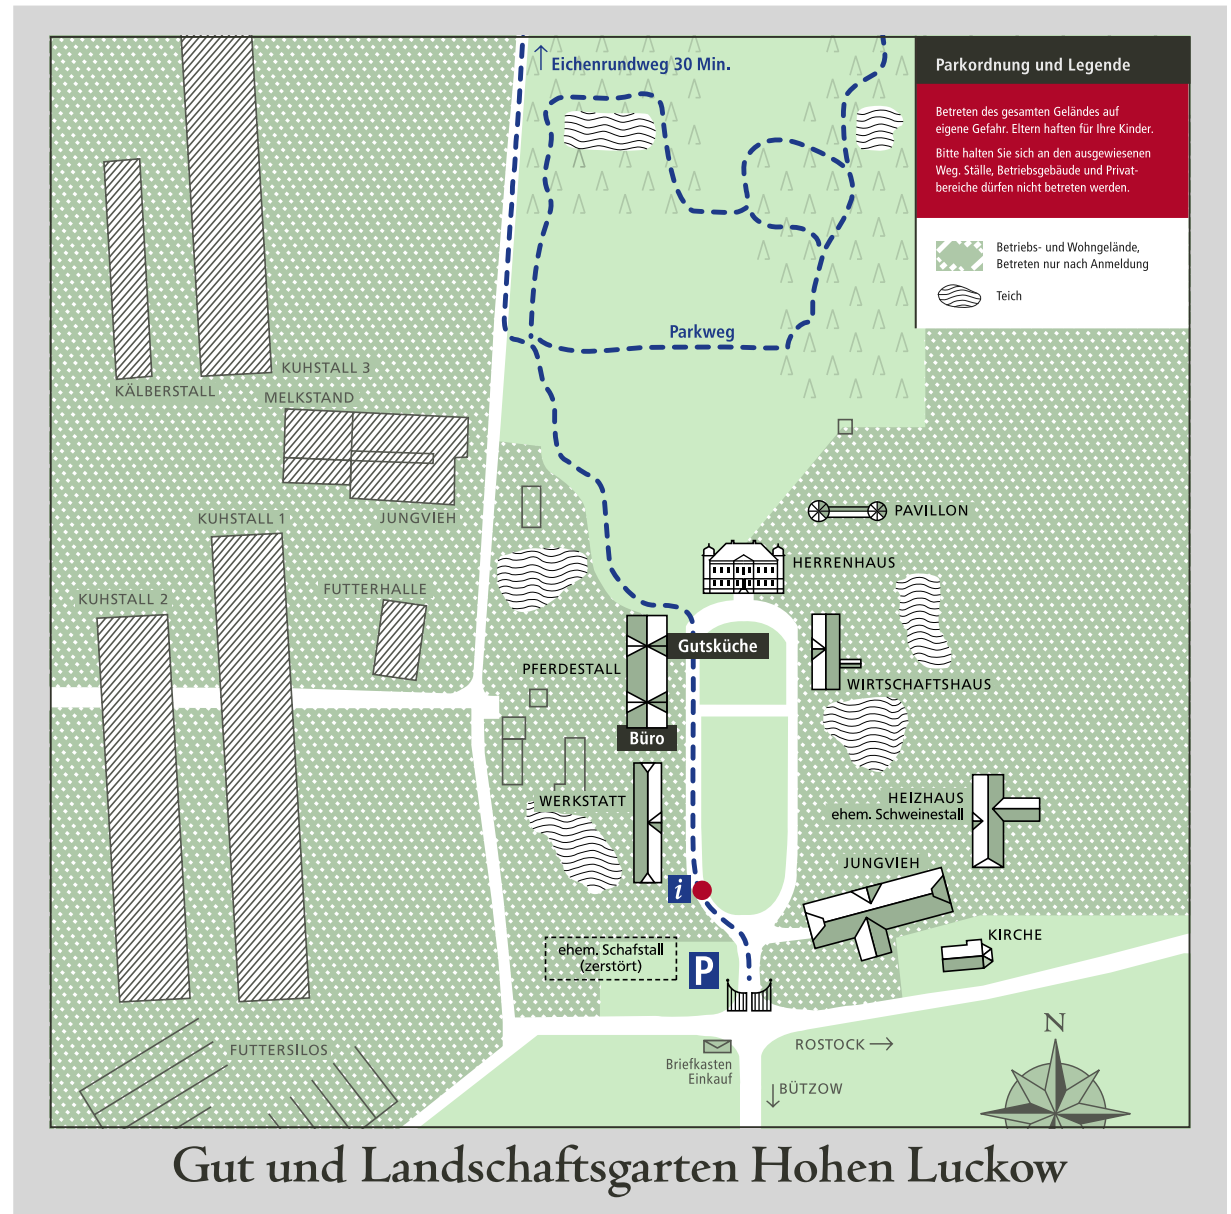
↑ Eichenrundweg 30 Min.

Parkordnung und Legende

Betreten des gesamten Geländes auf eigene Gefahr. Eltern haften für Ihre Kinder.

Bitte halten Sie sich an den ausgewiesenen Weg. Ställe, Betriebsgebäude und Privatbereiche dürfen nicht betreten werden.

Betriebs- und Wohngelände, Betreten nur nach Anmeldung

Teich

Parkweg

KÄLBERSTALL

KUHSTALL 3

MELKSTAND

JUNGVIEH

KUHSTALL 1

FUTTERHALLE

KUHSTALL 2

PAVILLON

HERRENHAUS

Gutsküche

PFERDESTALL

WIRTSCHAFTSHAUS

Büro

WERKSTATT

HEIZHAUS
ehem. Schweinestall

JUNGVIEH

i

KIRCHE

ehem. Schafstall (zerstört)

P

FUTTERSILOS

Briefkasten Einkauf

ROSTOCK →

↓ BÜTZOW

N

Gut und Landschaftsgarten Hohen Luckow